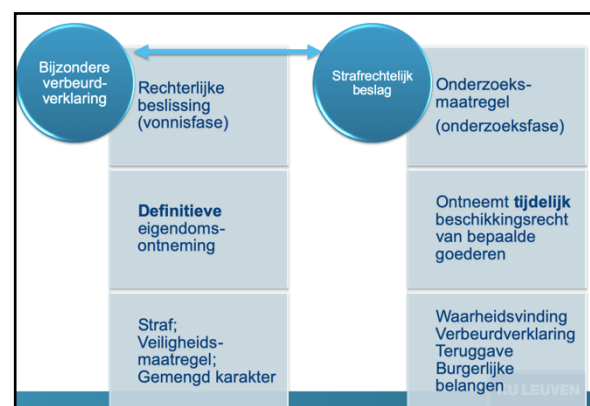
Bijzondere verbeurdverklaring

Rechterlijke beslissing (vonnisfase)

Definitieve eigendomsontneming

Straf; Veiligheidsmaatregel; Gemengd karakter

Strafrechtelijk beslag

Onderzoeksmaatregel (onderzoeksfase)

Ontneemt tijdelijk beschikkingsrecht van bepaalde goederen

Waarheidsvinding
Verbeurdverklaring
Teruggave
Burgerlijke belangen

KU LEUVEN